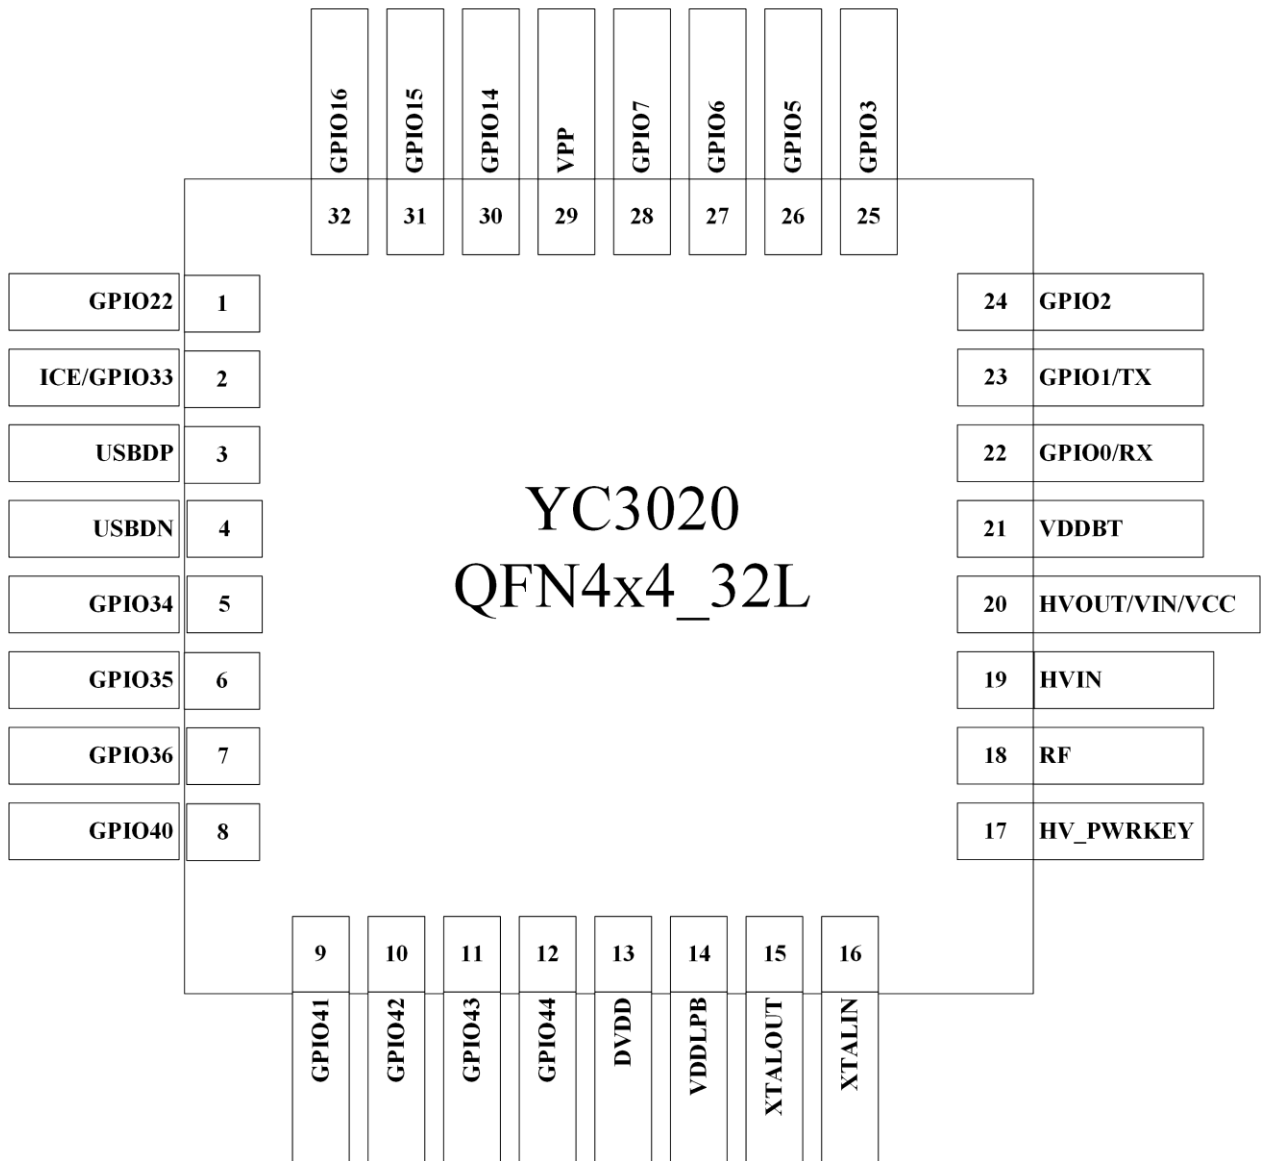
GPIO16
32
GPIO15
31
GPIO14
30
VPP
29
GPIO7
28
GPIO6
27
GPIO5
26
GPIO3
25

GPIO22 1
ICE/GPIO33 2
USBDP 3
USBDN 4
GPIO34 5
GPIO35 6
GPIO36 7
GPIO40 8

YC3020
QFN4x4_32L

24 GPIO2
23 GPIO1/TX
22 GPIO0/RX
21 VDDBT
20 HVOUT/VIN/VCC
19 HVIN
18 RF
17 HV_PWRKEY

9
GPIO41
10
GPIO42
11
GPIO43
12
GPIO44
13
DVDD
14
VDDLPB
15
XTALOUT
16
XTALIN